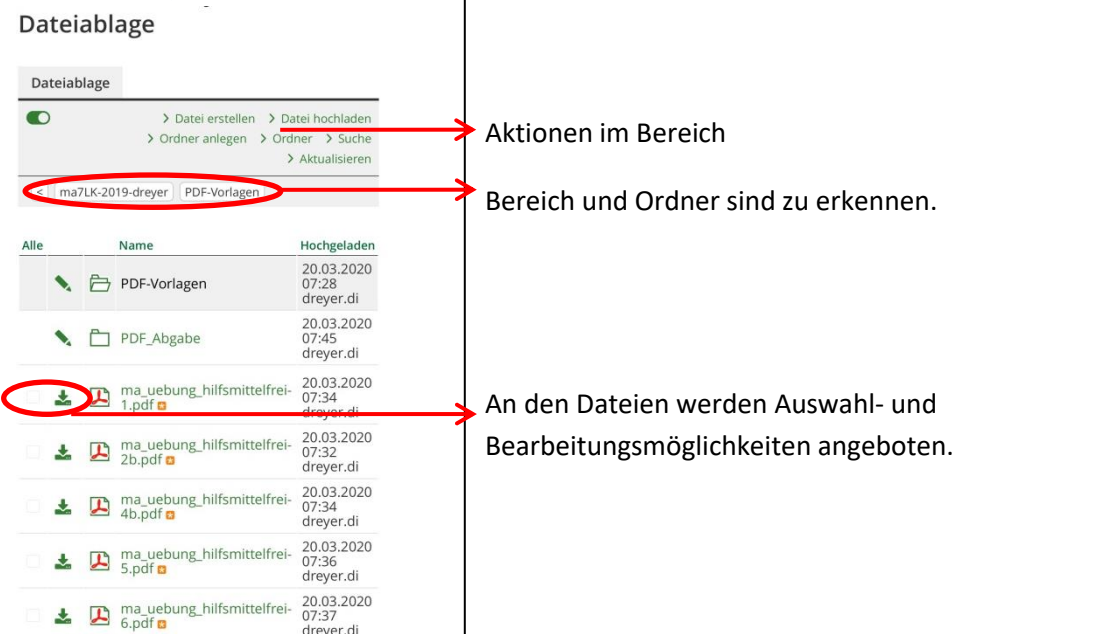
Dateiablage

Dateiablage

> Datei erstellen > Datei hochladen
> Ordner anlegen > Ordner > Suche
> Aktualisieren

< ma7LK-2019-dreyer PDF-Vorlagen

| Alle | Name | Hochgeladen |
|---|---|---|
| | PDF-Vorlagen | 20.03.2020 07:28 dreyer.di |
| | PDF_Abgabe | 20.03.2020 07:45 dreyer.di |
| | ma_uebung_hilfsmittelfrei-1.pdf | 20.03.2020 07:34 dreyer.di |
| | ma_uebung_hilfsmittelfrei-2b.pdf | 20.03.2020 07:32 dreyer.di |
| | ma_uebung_hilfsmittelfrei-4b.pdf | 20.03.2020 07:34 dreyer.di |
| | ma_uebung_hilfsmittelfrei-5.pdf | 20.03.2020 07:36 dreyer.di |
| | ma_uebung_hilfsmittelfrei-6.pdf | 20.03.2020 07:37 dreyer.di |

Aktionen im Bereich

Bereich und Ordner sind zu erkennen.

An den Dateien werden Auswahl- und Bearbeitungsmöglichkeiten angeboten.